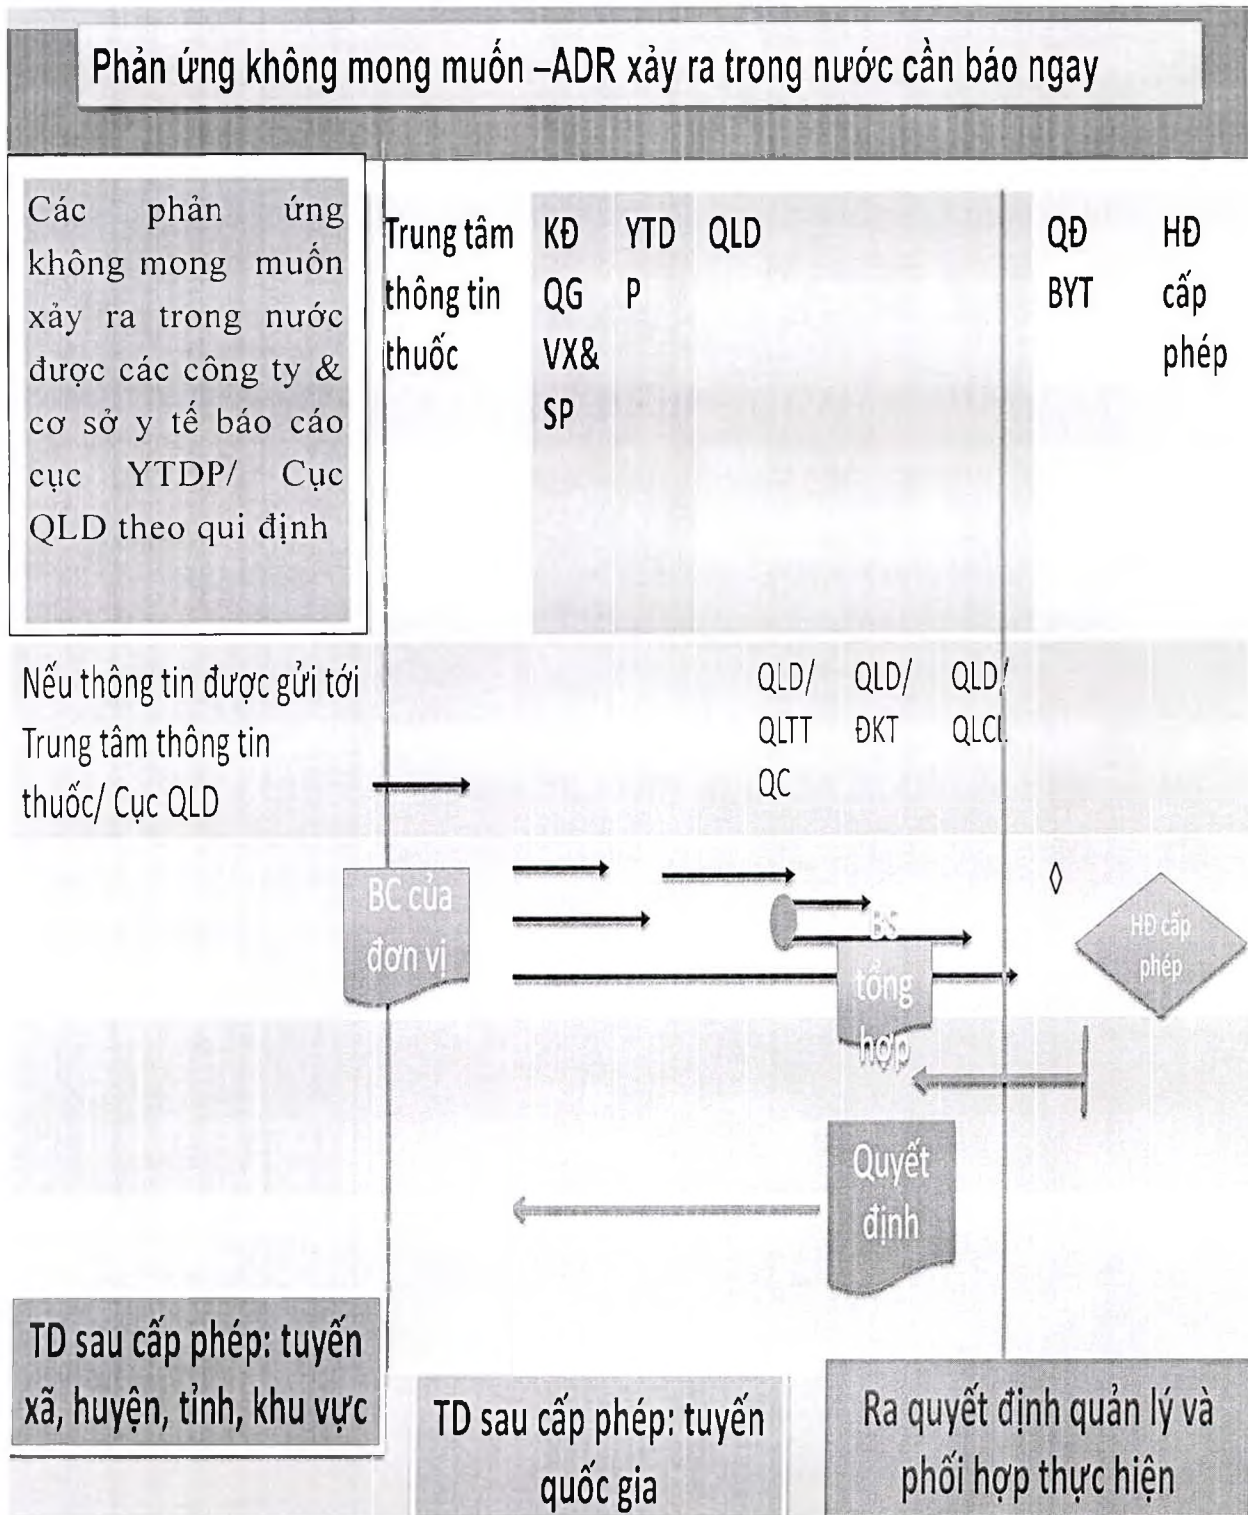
Phản ứng không mong muốn –ADR xảy ra trong nước cần báo ngay

Các phản ứng không mong muốn xảy ra trong nước được các công ty & cơ sở y tế báo cáo cục YTDP/ Cục QLD theo qui định

Trung tâm thông tin thuốc

KĐ QG VX& SP

YTD P

QLD

QĐ BYT

HĐ cấp phép

Nếu thông tin được gửi tới Trung tâm thông tin thuốc/ Cục QLD

QLD/ QLTT QC

QLD/ ĐKT

QLD/ QLCL

BC của đơn vị

BS tổng hợp

◊

HĐ cấp phép

Quyết định

TD sau cấp phép: tuyến xã, huyện, tỉnh, khu vực

TD sau cấp phép: tuyến quốc gia

Ra quyết định quản lý và phối hợp thực hiện